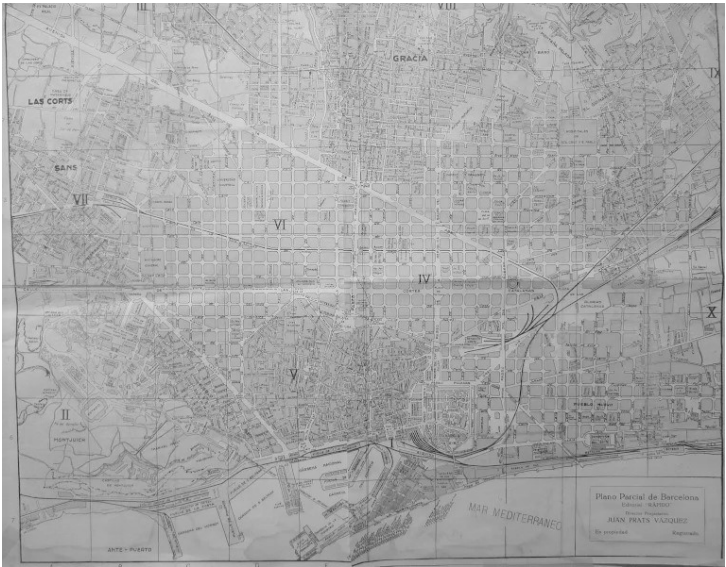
III

VIII

GRACIA

IX

LAS CORTS

SANS

VII

VI

IV

X

V

II

MONTJUICH

PUEBLO NUEVO

MAR MEDITERRANEO

ANTE - PUERTO

Plano Parcial de Barcelona
Editorial "MAPAS"
Director Propietario
JUAN PRATS VAZQUEZ
Es propiedad        Registrado